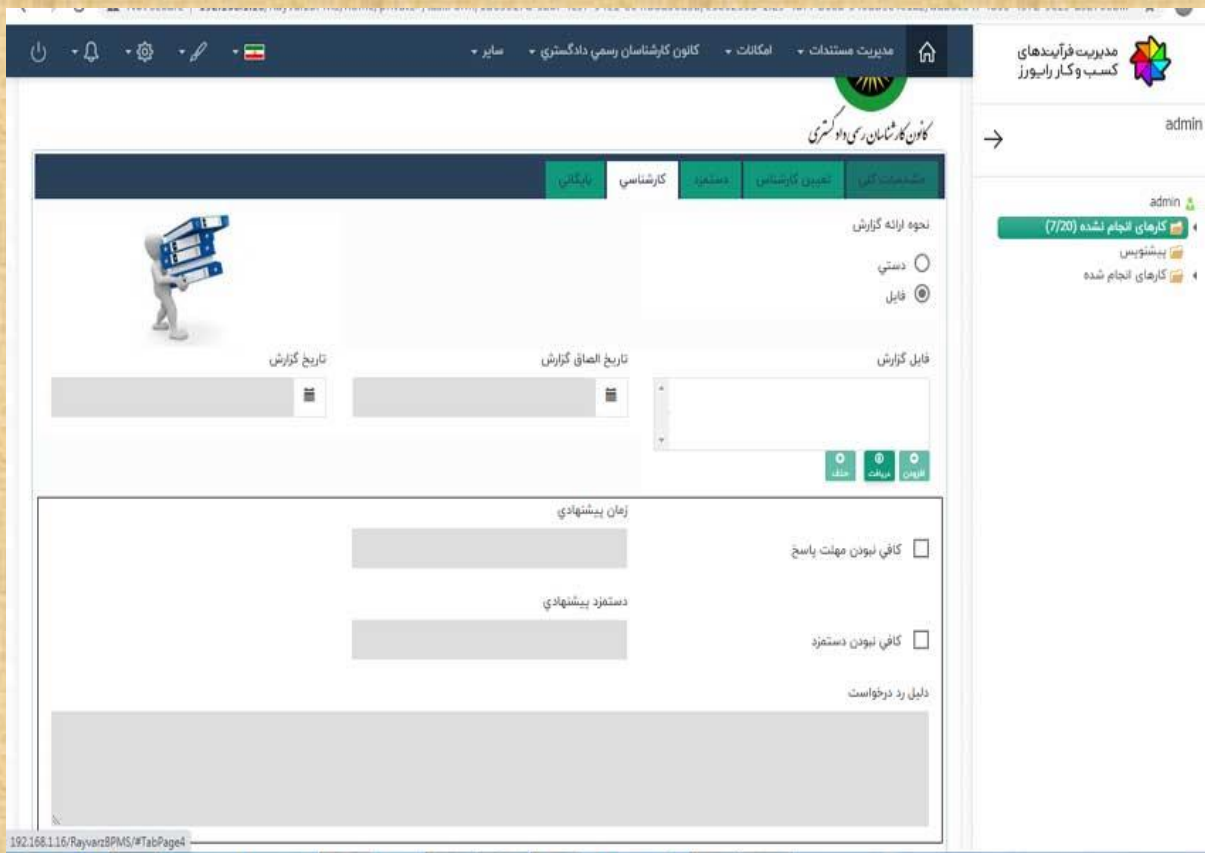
مديريت فرآيندهای کسب و کار رايورز

admin

admin
کارهای انجام نشده (7/20)
پيشنويس
کارهای انجام شده

مديريت مستندات ▾ امکانات ▾ کانون کارشناسان رسمي دادگستري ▾ ساير ▾

کانون کارشناسان رسمی دادگستری

مشخصات کلی | تعيين کارشناس | دستمزد | کارشناسي | بايگاني

نحوه ارائه گزارش
دستي
فايل

فايل گزارش
تاريخ الصاق گزارش
تاريخ گزارش

افزودن دريافت حذف

کافي نبودن مهلت پاسخ
زمان پيشنهادي

کافي نبودن دستمزد
دستمزد پيشنهادي

دليل رد درخواست

192.168.1.16/RayvarzBPMS/#TabPage4